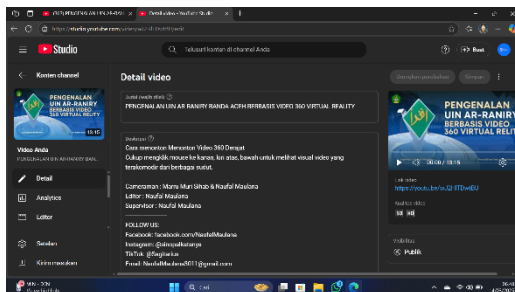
PENGENALAN UIN AR-RANIRY | Detail video - YouTube Studio

https://studio.youtube.com/video/.../edit

Studio

Telusuri konten di channel Anda

Buat

Konten channel

PENGENALAN UIN AR-RANIRY BERBASIS VIDEO 360 VIRTUAL REALITY

15:15

Video Anda

PENGENALAN UIN AR-RANIRY BAN...

Detail

Analytics

Editor

Setelan

Kirim masukan

Detail video

Urungkan perubahan

Simpan

Judul (wajib diisi)

PENGENALAN UIN AR-RANIRY BANDA ACEH BERBASIS VIDEO 360 VIRTUAL REALITY

Deskripsi

Cara menonton Menonton Video 360 Derajat
Cukup menggeser mouse ke kanan, kiri atas, bawah untuk melihat visual video yang terekomodir dan berbagai sudut.

Cameraman : Mamu Muri Sihab & Naufal Maulana
Editor : Naufal Maulana
Supervisor : Naufal Maulana

FOLLOW US:
Facebook: facebook.com/NaufalMaulana
Instagram: @...
TikTok: @...
Email: NaufalMaulana...@gmail.com

PENGENALAN UIN AR-RANIRY BERBASIS VIDEO 360 VIRTUAL REALITY

0:00 / 15:15

Link video
https://youtu.be/...

Nama file
...

Visibilitas
Publik

Q Cari